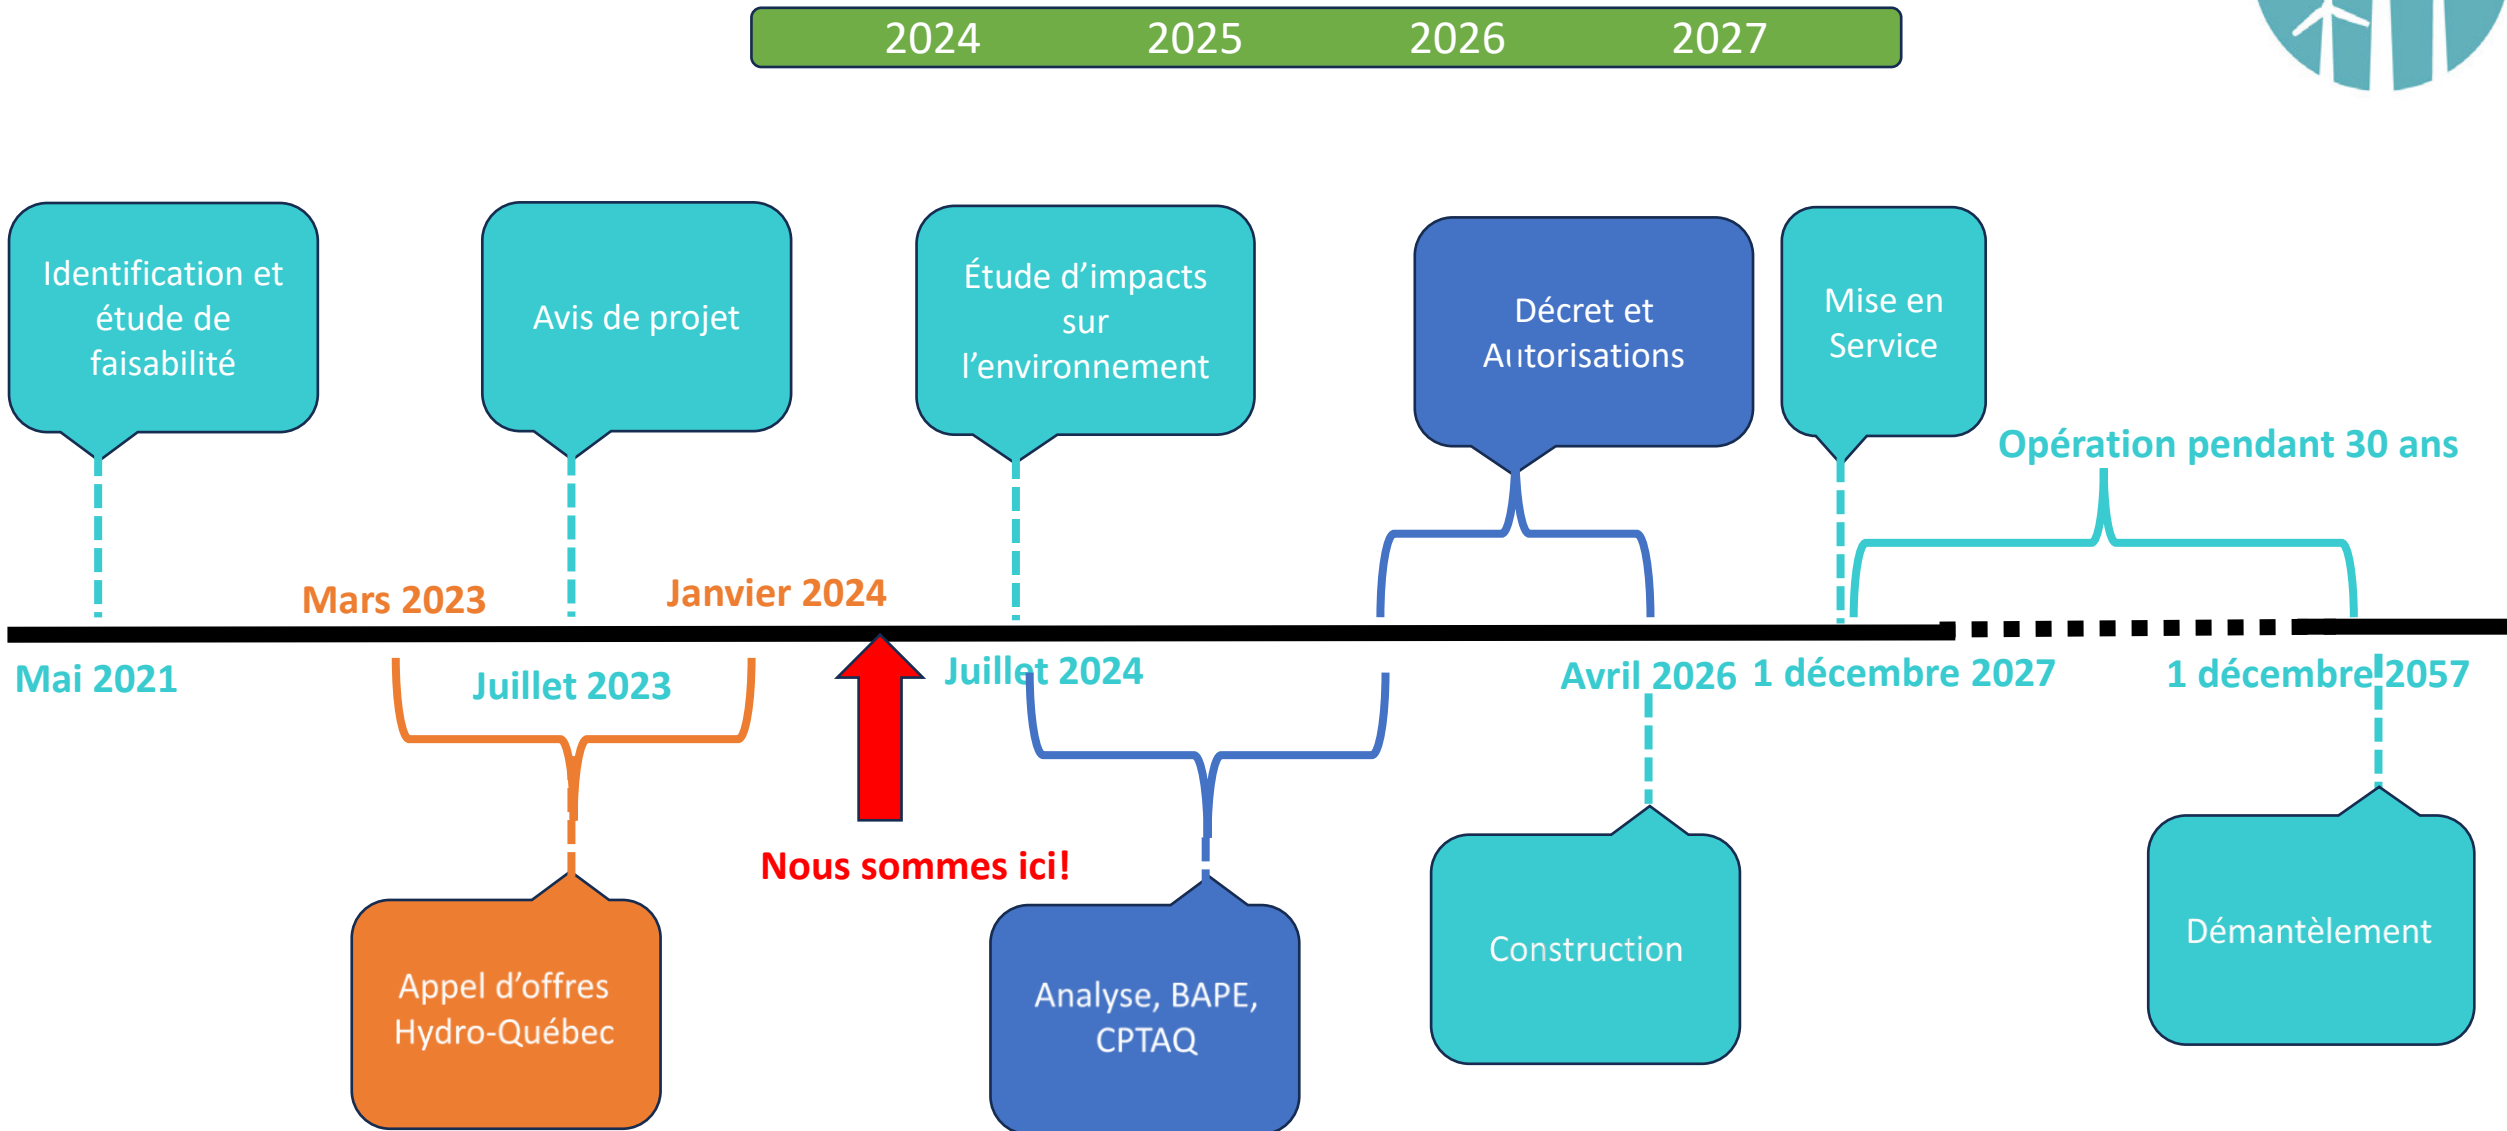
2024 2025 2026 2027

Identification et étude de faisabilité

Avis de projet

Étude d'impacts sur l'environnement

Décret et Autorisations

Mise en Service

Opération pendant 30 ans

Mars 2023

Janvier 2024

Mai 2021

Juillet 2023

Juillet 2024

Avril 2026

1 décembre 2027

1 décembre 2057

Nous sommes ici!

Appel d'offres Hydro-Québec

Analyse, BAPE, CPTAQ

Construction

Démantèlement